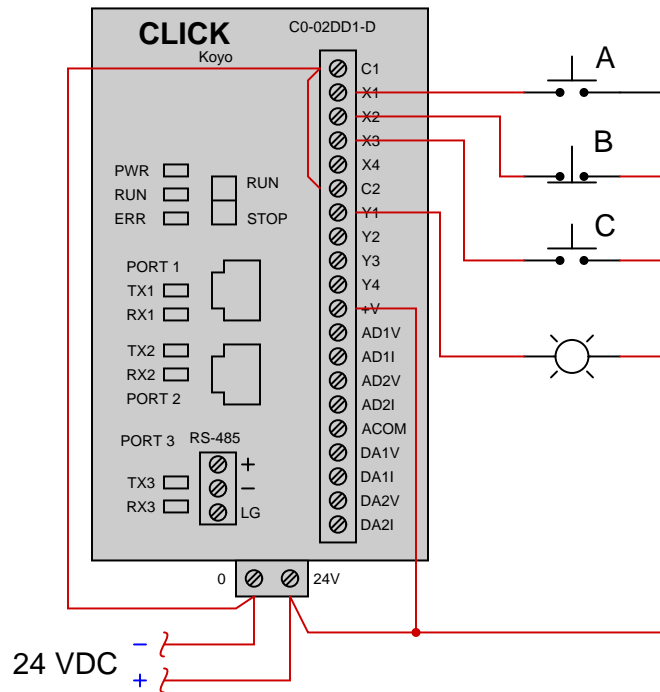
CLICK
Koyo
C0-02DD1-D

C1
X1
X2
X3
X4
C2
Y1
Y2
Y3
Y4
+V
AD1V
AD1I
AD2V
AD2I
ACOM
DA1V
DA1I
DA2V
DA2I

A
B
C

PWR
RUN
ERR
RUN
STOP

PORT 1
TX1
RX1
TX2
RX2
PORT 2

PORT 3
RS-485
TX3
RX3
+
−
LG

0
24V

24 VDC
−
+